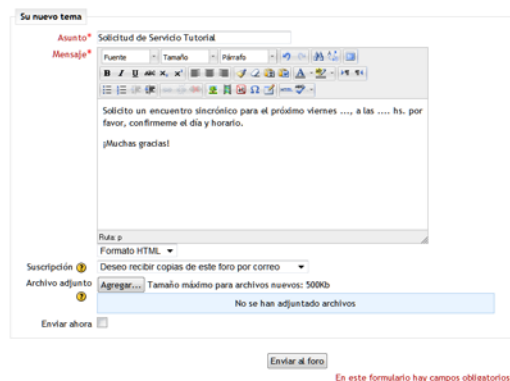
Su nuevo tema

Asunto* Solicitud de Servicio Tutorial

Mensaje* Fuente Tamaño Párrafo

Solicito un encuentro sincrónico para el próximo viernes ..., a las .... hs. por favor, confirmeme el día y horario.

¡Muchas gracias!

Ruta: p

Formato HTML

Suscripción Deseo recibir copias de este foro por correo

Archivo adjunto Agregar... Tamaño máximo para archivos nuevos: 500Kb

No se han adjuntado archivos

Enviar ahora

Enviar al foro

En este formulario hay campos obligatorios